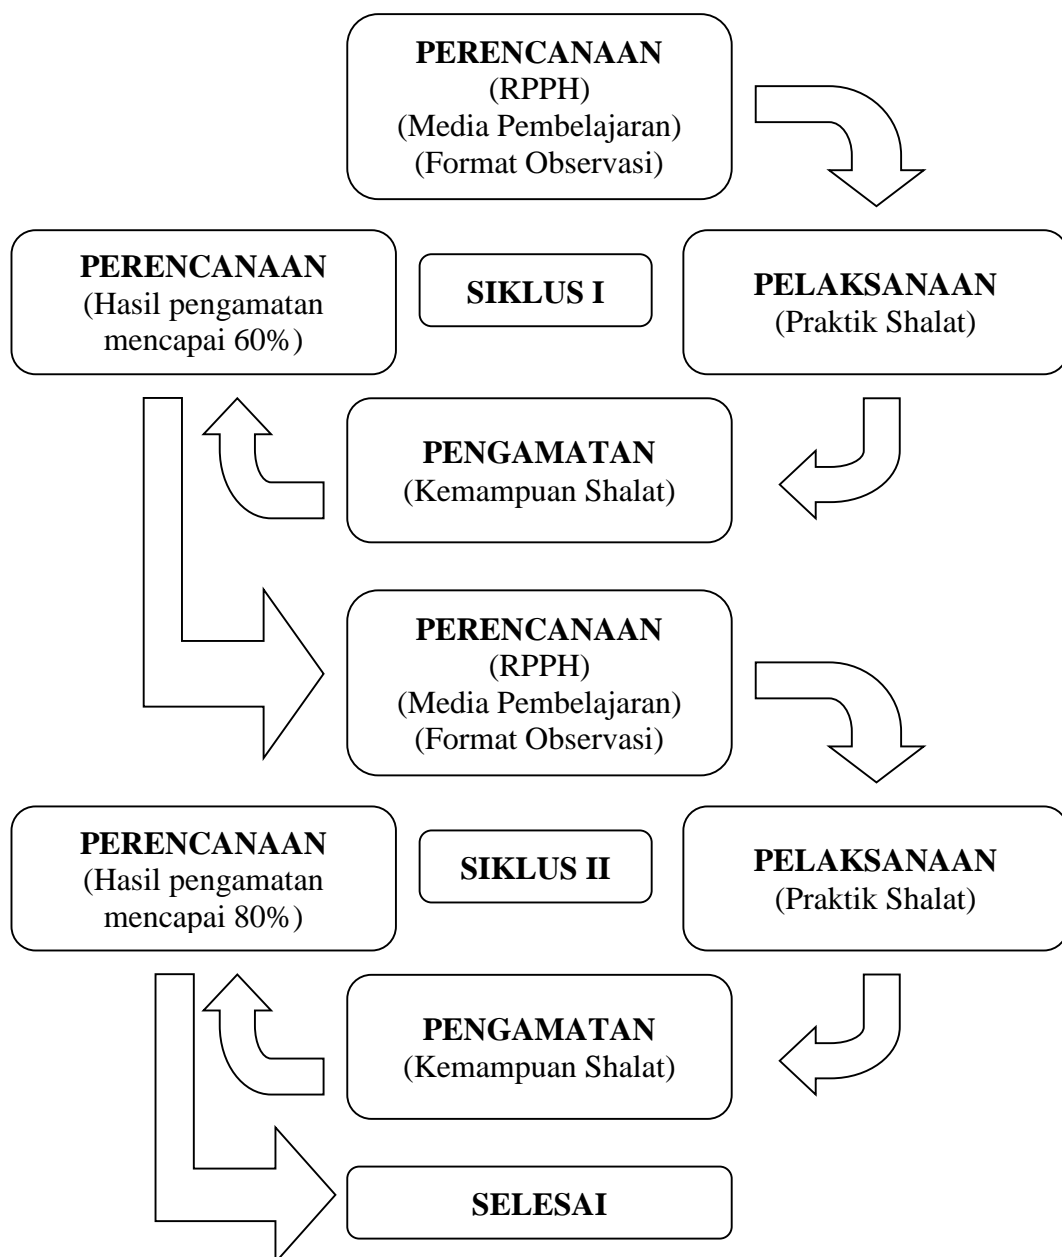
**PERENCANAAN**
(RPPH)
(Media Pembelajaran)
(Format Observasi)

**PERENCANAAN**
(Hasil pengamatan mencapai 60%)

**SIKLUS I**

**PELAKSANAAN**
(Praktik Shalat)

**PENGAMATAN**
(Kemampuan Shalat)

**PERENCANAAN**
(RPPH)
(Media Pembelajaran)
(Format Observasi)

**PERENCANAAN**
(Hasil pengamatan mencapai 80%)

**SIKLUS II**

**PELAKSANAAN**
(Praktik Shalat)

**PENGAMATAN**
(Kemampuan Shalat)

**SELESAI**